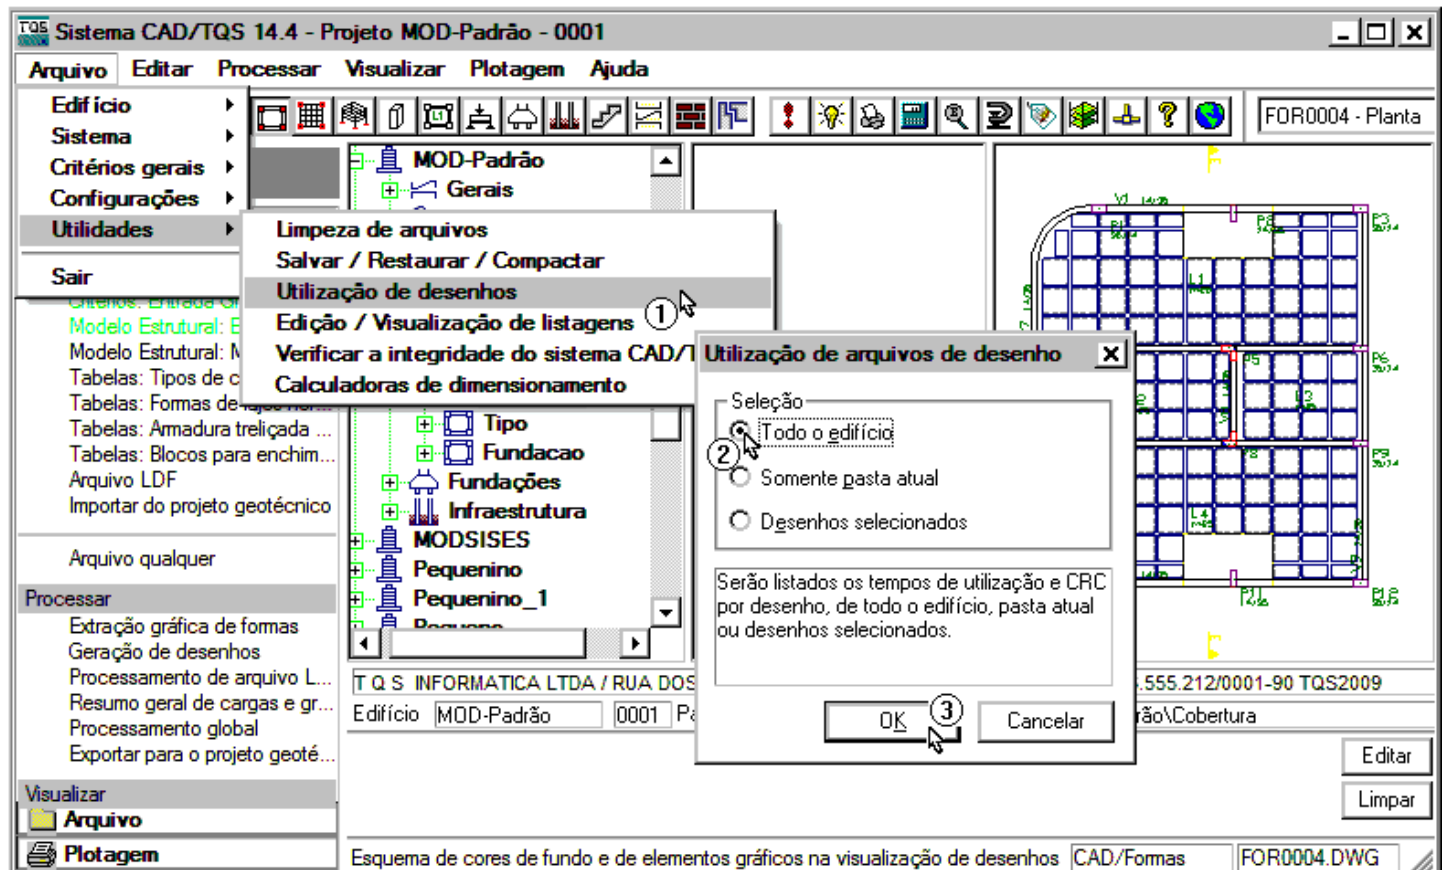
TQS Sistema CAD/TQS 14.4 - Projeto MOD-Padrão - 0001

Arquivo Editar Processar Visualizar Plotagem Ajuda

Edifício
Sistema
Critérios gerais
Configurações
Utilidades
Sair

Limpeza de arquivos
Salvar / Restaurar / Compactar
Utilização de desenhos
Edição / Visualização de listagens
Verificar a integridade do sistema CAD/T
Calculadoras de dimensionamento

FOR0004 - Planta

MOD-Padrão
Gerais
Tipo
Fundacao
Fundações
Infraestrutura
MODSISES
Pequenino
Pequenino_1
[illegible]

Critérios: Entrada Gr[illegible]
Modelo Estrutural: E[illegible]
Modelo Estrutural: M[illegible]
Tabelas: Tipos de c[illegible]
Tabelas: Formas de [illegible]
Tabelas: Armadura treliçada ...
Tabelas: Blocos para enchim...
Arquivo LDF
Importar do projeto geotécnico

Arquivo qualquer

Processar
Extração gráfica de formas
Geração de desenhos
Processamento de arquivo L...
Resumo geral de cargas e gr...
Processamento global
Exportar para o projeto geoté...

Visualizar
Arquivo
Plotagem

Utilização de arquivos de desenho

Seleção
Todo o edifício
Somente pasta atual
Desenhos selecionados

Serão listados os tempos de utilização e CRC por desenho, de todo o edifício, pasta atual ou desenhos selecionados.

OK
Cancelar

1
2
3

T Q S INFORMATICA LTDA / RUA DOS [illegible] .555.212/0001-90 TQS2009
Edifício MOD-Padrão 0001 Pa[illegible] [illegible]rão\Cobertura

Editar
Limpar

Esquema de cores de fundo e de elementos gráficos na visualização de desenhos CAD/Formas FOR0004.DWG